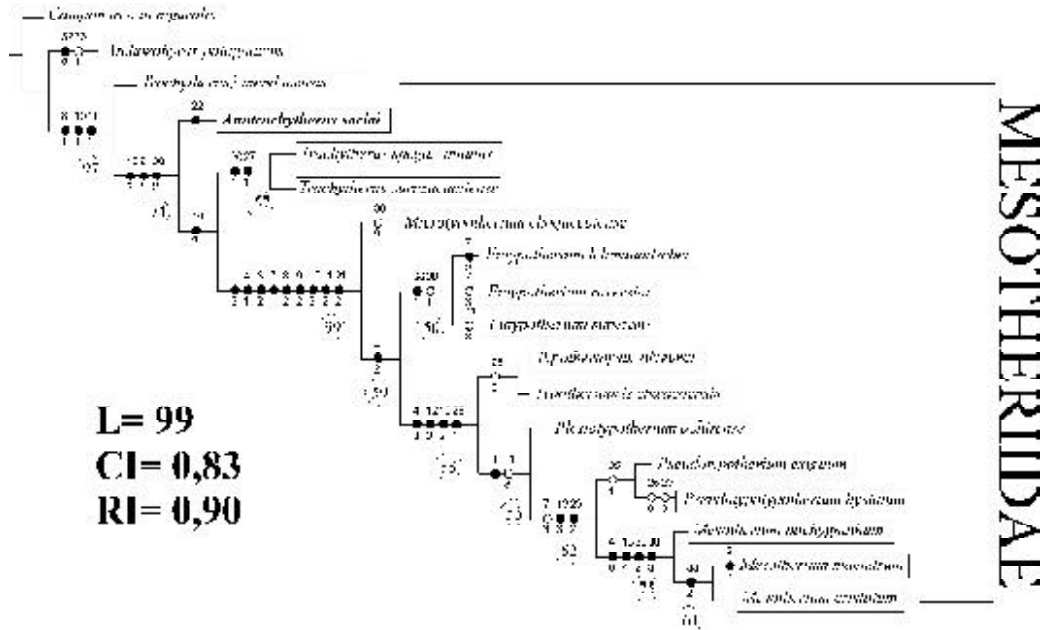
Campanorco inauguralis
Indaleciinae yalaguaram
Trachytherus spegazzinianus
Anatrachytherus soriai
Trachytherus alloxus
Trachytherus mendocensis
Microtypotherium choquecotense
Eutypotherium lehmannnitschei
Eutypotherium superans
Eutypotherium australe
Typotheriopsis silveyrai
Typotheriopsis chasicoensis
Pseudotypotherium subinsigne
Pseudotypotherium exiguum
Pseudotypotherium hystatum
Mesotherium pachygnathum
Mesotherium maendrum
Mesotherium cristatum
MESOTHERIIDAE
L= 99
CI= 0,83
RI= 0,90